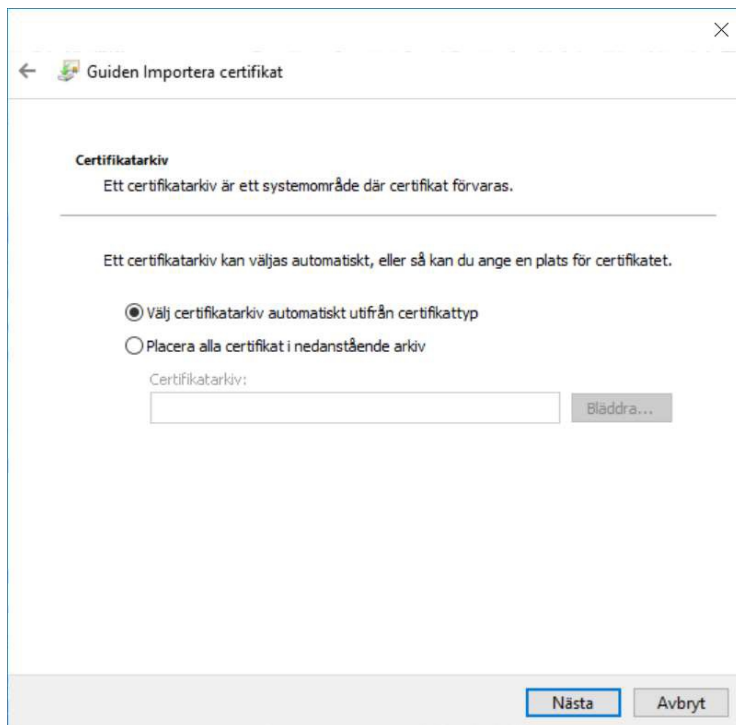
Guiden Importera certifikat

Certifikatarkiv

Ett certifikatarkiv är ett systemområde där certifikat förvaras.

Ett certifikatarkiv kan väljas automatiskt, eller så kan du ange en plats för certifikatet.

Välj certifikatarkiv automatiskt utifrån certifikattyp

Placera alla certifikat i nedanstående arkiv

Certifikatarkiv:

Bläddra...

Nästa

Avbryt